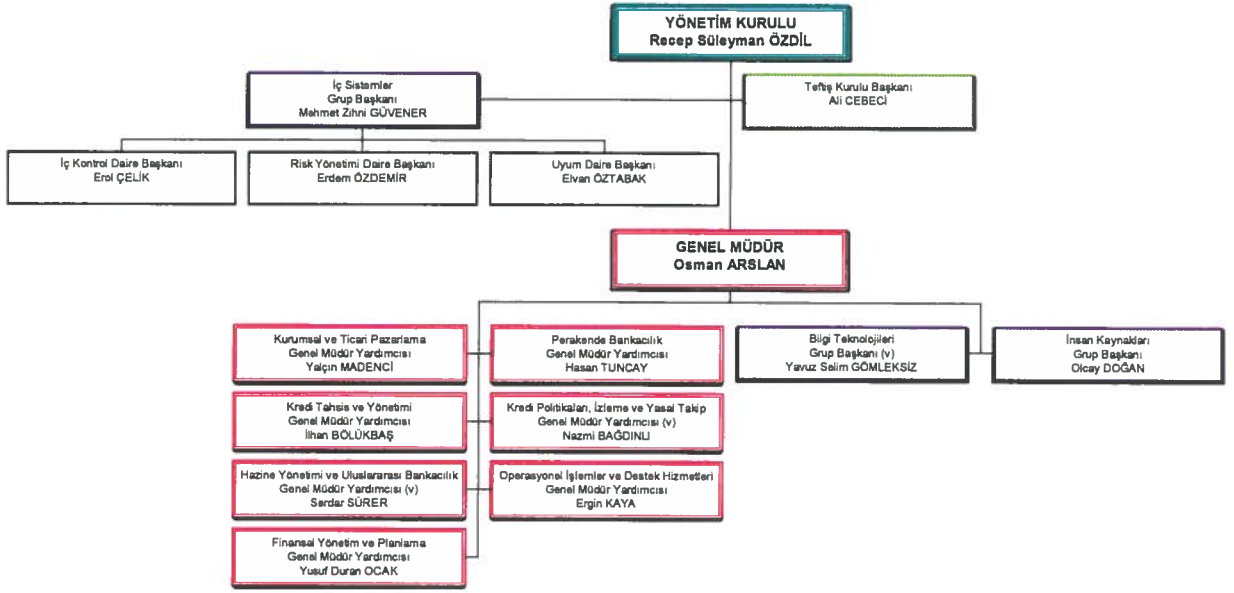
YÖNETİM KURULU
Recep Süleyman ÖZDİL

İç Sistemler
Grup Başkanı
Mehmet Zihni GÜVENER

Teftiş Kurulu Başkanı
Ali CEBECİ

İç Kontrol Daire Başkanı
Erol ÇELİK

Risk Yönetimi Daire Başkanı
Erdem ÖZDEMİR

Uyum Daire Başkanı
Elvan ÖZTABAK

GENEL MÜDÜR
Osman ARSLAN

Kurumsal ve Ticari Pazarlama
Genel Müdür Yardımcısı
Yalçın MADENCİ

Perakende Bankacılık
Genel Müdür Yardımcısı
Hasan TUNCAY

Bilgi Teknolojileri
Grup Başkanı (v)
Yavuz Selim GÖMLEKSİZ

İnsan Kaynakları
Grup Başkanı
Olcay DOĞAN

Kredi Tahsis ve Yönetimi
Genel Müdür Yardımcısı
İlhan BÖLÜKBAŞ

Kredi Politikaları, İzleme ve Yasal Takip
Genel Müdür Yardımcısı (v)
Nazmi BAĞDINLI

Hazine Yönetimi ve Uluslararası Bankacılık
Genel Müdür Yardımcısı (v)
Serdar SÜRER

Operasyonel İşlemler ve Destek Hizmetleri
Genel Müdür Yardımcısı
Ergin KAYA

Finansal Yönetim ve Planlama
Genel Müdür Yardımcısı
Yusuf Duran OCAK